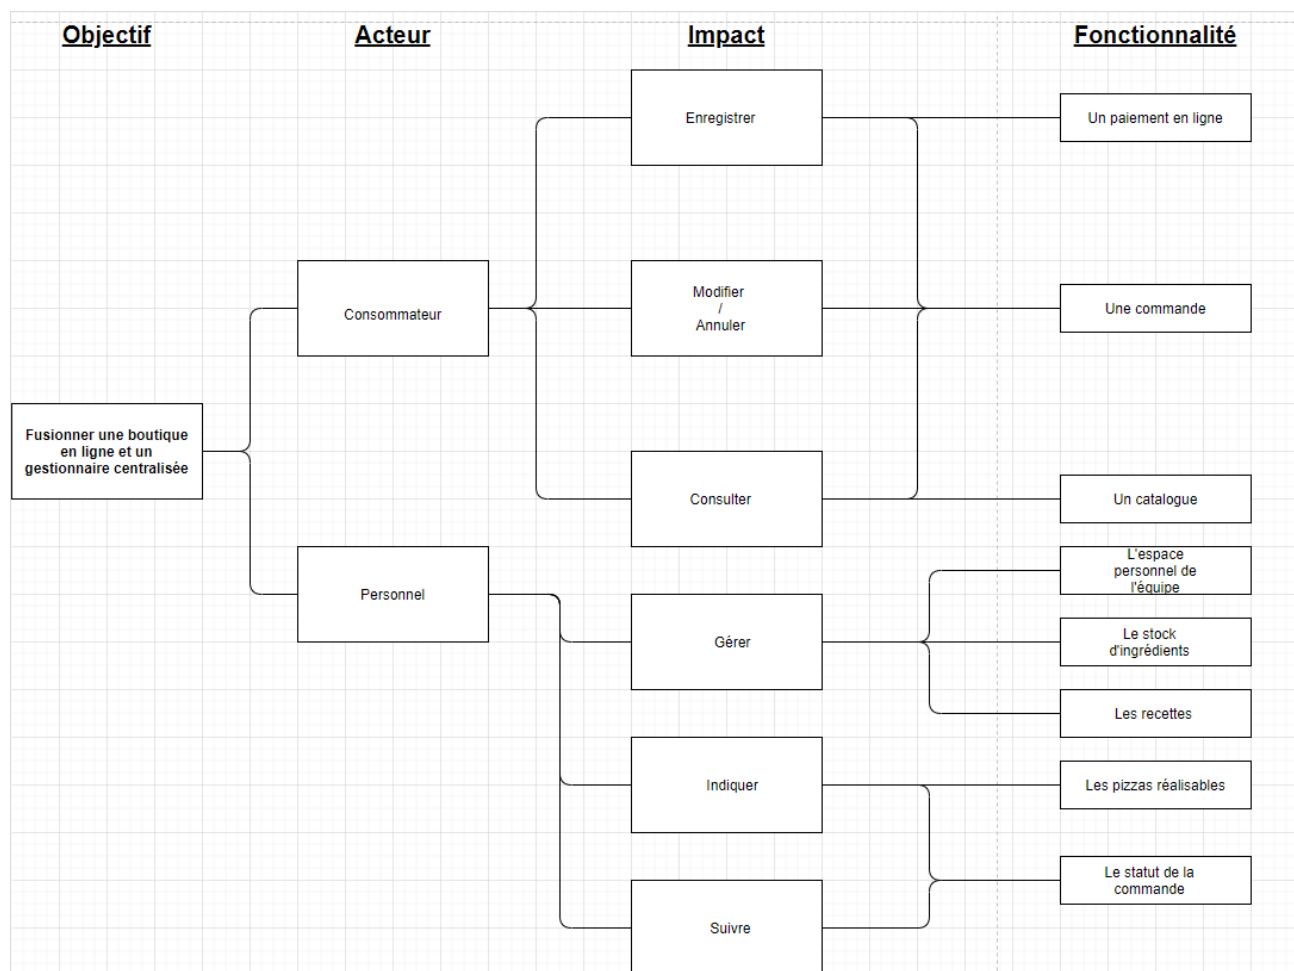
Objectif

Acteur

Impact

Fonctionnalité

Enregistrer

Un paiement en ligne

Consommateur

Modifier
/
Annuler

Une commande

Fusionner une boutique en ligne et un gestionnaire centralisée

Consulter

Un catalogue

L'espace personnel de l'équipe

Personnel

Gérer

Le stock d'ingrédients

Les recettes

Indiquer

Les pizzas réalisables

Le statut de la commande

Suivre